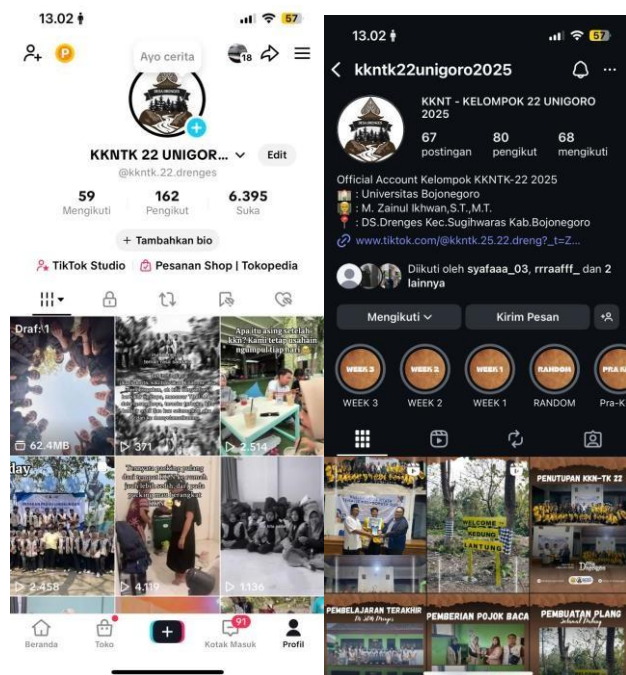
13.02
57
P
Ayo cerita
18
KKNTK 22 UNIGOR...
Edit
@kknttk.22.drenges
59
Mengikuti
162
Pengikut
6.395
Suka
+ Tambahkan bio
TikTok Studio
Pesanan Shop | Tokopedia
Draf: 1
62.4MB
Apa itu asing setelah kkn? Kami tetap usahain ngumpul tiap hari
371
2.514
2.458
Ternyata peaking pulang dari tempat KKN ke rumah
4.119
1.136
Beranda
Toko
Kotak Masuk
91
Profil

13.02
57
kkntk22unigoro2025
KKNT - KELOMPOK 22 UNIGORO 2025
67
postingan
80
pengikut
68
mengikuti
Official Account Kelompok KKNTK-22 2025
: Universitas Bojonegoro
: M. Zainul Ikhwan,S.T.,M.T.
: DS.Drenges Kec.Sugihwaras Kab.Bojonegoro
www.tiktok.com/@kknttk.25.22.dreng?_t=Z...
Diikuti oleh syafaaa_03, rrraafff_ dan 2 lainnya
Mengikuti
Kirim Pesan
WEEK 3
WEEK 3
WEEK 2
WEEK 2
WEEK 1
WEEK 1
RANDOM
RANDOM
PRA-K
Pra-K
WELCOME
KEDUNG
LANTUNG
PENUTUPAN KKN-TK 22
PEMBELAJARAN TERAKHIR
PEMBERIAN POJOK BACA
PEMBUATAN PLANG